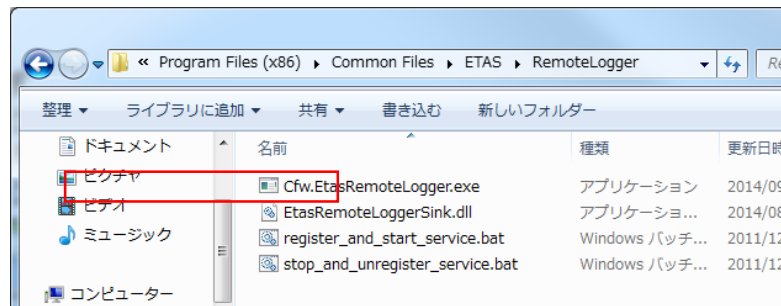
« Program Files (x86) ▸ Common Files ▸ ETAS ▸ RemoteLogger

整理 ▾ ライブラリに追加 ▾ 共有 ▾ 書き込む 新しいフォルダー

ドキュメント
ピクチャ
ビデオ
ミュージック
コンピューター

| 名前 | 種類 | 更新日時 |
|---|---|---|
| Cfw.EtasRemoteLogger.exe | アプリケーション | 2014/09 |
| EtasRemoteLoggerSink.dll | アプリケーショ... | 2014/08 |
| register_and_start_service.bat | Windows バッチ... | 2011/12 |
| stop_and_unregister_service.bat | Windows バッチ... | 2011/12 |